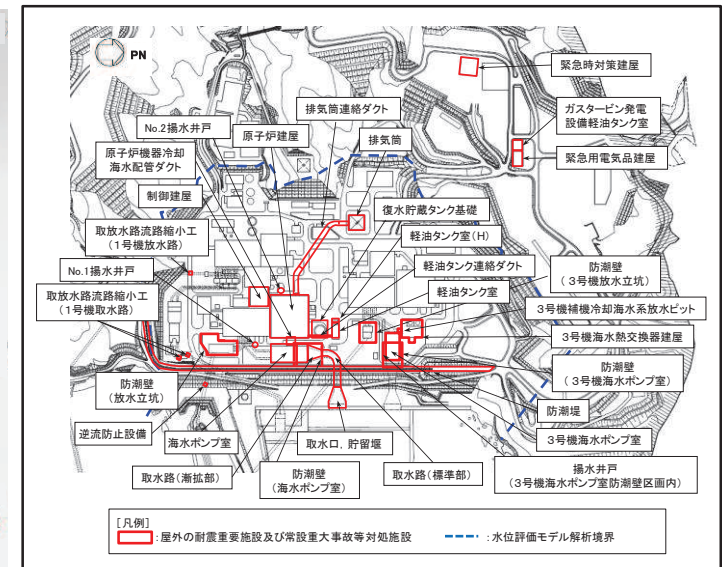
PN

緊急時対策建屋

排気筒連絡ダクト

No.2揚水井戸

原子炉建屋

ガスタービン発電設備軽油タンク室

原子炉機器冷却海水配管ダクト

排気筒

緊急用電気品建屋

制御建屋

復水貯蔵タンク基礎

取放水路流路縮小工（1号機放水路）

軽油タンク室（H）

No.1揚水井戸

軽油タンク連絡ダクト

防潮壁（3号機放水立坑）

取放水路流路縮小工（1号機取水路）

軽油タンク室

3号機補機冷却海水系放水ピット

3号機海水熱交換器建屋

防潮壁（3号機海水ポンプ室）

防潮壁（放水立坑）

防潮堤

逆流防止設備

海水ポンプ室

取水口，貯留堰

3号機海水ポンプ室

防潮壁（海水ポンプ室）

取水路（漸拡部）

取水路（標準部）

揚水井戸（3号機海水ポンプ室防潮壁区画内）

［凡例］

：屋外の耐震重要施設及び常設重大事故等対処施設

：水位評価モデル解析境界